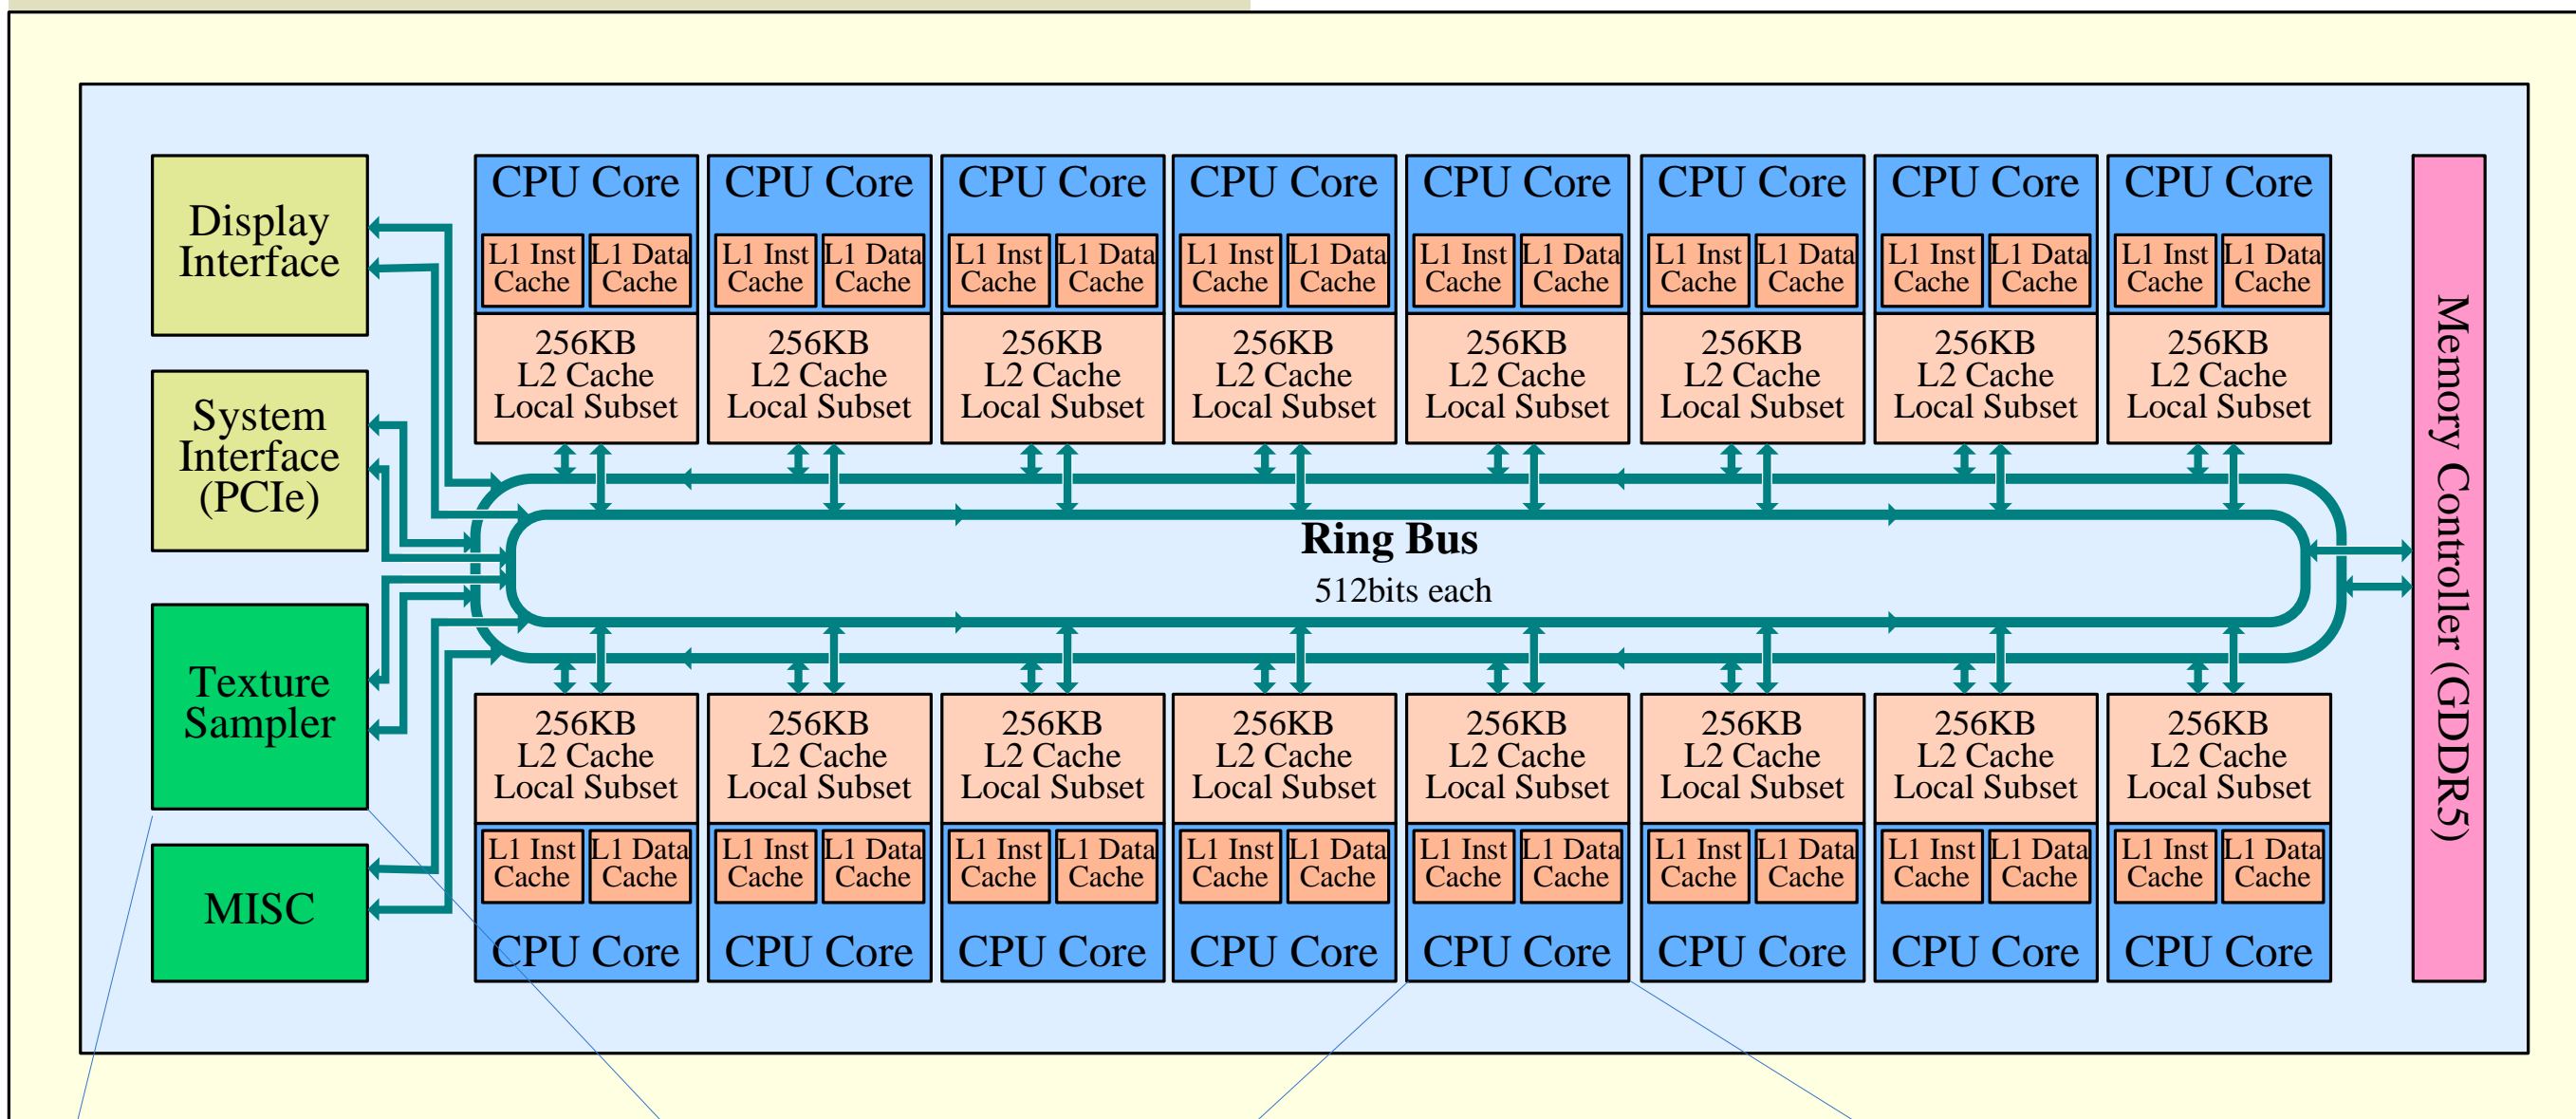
Display Interface

System Interface (PCIe)

Texture Sampler

MISC

CPU Core
L1 Inst Cache
L1 Data Cache
256KB L2 Cache Local Subset

CPU Core
L1 Inst Cache
L1 Data Cache
256KB L2 Cache Local Subset

CPU Core
L1 Inst Cache
L1 Data Cache
256KB L2 Cache Local Subset

CPU Core
L1 Inst Cache
L1 Data Cache
256KB L2 Cache Local Subset

CPU Core
L1 Inst Cache
L1 Data Cache
256KB L2 Cache Local Subset

CPU Core
L1 Inst Cache
L1 Data Cache
256KB L2 Cache Local Subset

CPU Core
L1 Inst Cache
L1 Data Cache
256KB L2 Cache Local Subset

CPU Core
L1 Inst Cache
L1 Data Cache
256KB L2 Cache Local Subset

Ring Bus
512bits each

256KB L2 Cache Local Subset
L1 Inst Cache
L1 Data Cache
CPU Core

256KB L2 Cache Local Subset
L1 Inst Cache
L1 Data Cache
CPU Core

256KB L2 Cache Local Subset
L1 Inst Cache
L1 Data Cache
CPU Core

256KB L2 Cache Local Subset
L1 Inst Cache
L1 Data Cache
CPU Core

256KB L2 Cache Local Subset
L1 Inst Cache
L1 Data Cache
CPU Core

256KB L2 Cache Local Subset
L1 Inst Cache
L1 Data Cache
CPU Core

256KB L2 Cache Local Subset
L1 Inst Cache
L1 Data Cache
CPU Core

256KB L2 Cache Local Subset
L1 Inst Cache
L1 Data Cache
CPU Core

Memory Controller (GDDR5)